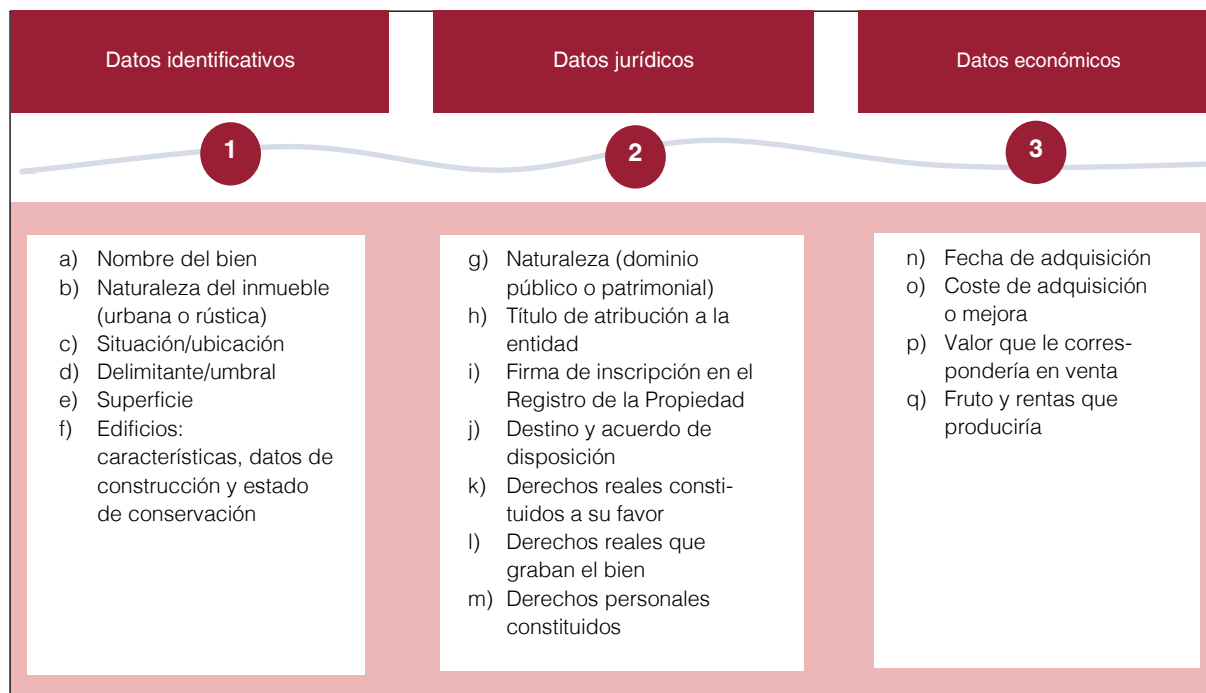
Datos identificativos

1

a) Nombre del bien
b) Naturaleza del inmueble (urbana o rústica)
c) Situación/ubicación
d) Delimitante/umbral
e) Superficie
f) Edificios: características, datos de construcción y estado de conservación

Datos jurídicos

2

g) Naturaleza (dominio público o patrimonial)
h) Título de atribución a la entidad
i) Firma de inscripción en el Registro de la Propiedad
j) Destino y acuerdo de disposición
k) Derechos reales constituidos a su favor
l) Derechos reales que graban el bien
m) Derechos personales constituidos

Datos económicos

3

n) Fecha de adquisición
o) Coste de adquisición o mejora
p) Valor que le correspondería en venta
q) Fruto y rentas que produciría